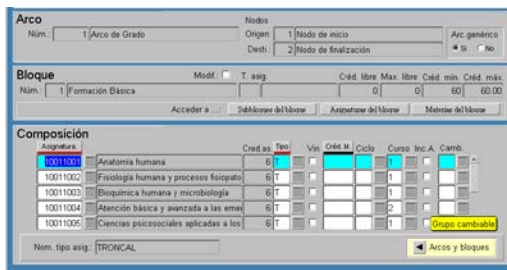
Arco
Núm. 1 Arco de Grado
Nodos
Origen 1 Nodo de inicio
Desti. 2 Nodo de finalización
Arc. genérico
Si No

Bloque
Modif. T. asig.
Créd. libre Máx. libre Créd. mín. Créd. máx.
Núm. 1 Formación Básica
0 0 60 60.00
Acceder a ... Subbloques del bloque Asignaturas del bloque Materias del bloque

Composición
| Asignatura | | Cred.as. | Tipo | Vin | Créd. M. | Ciclo | Curso | Inc.A. | Camb. |
|---|---|---|---|---|---|---|---|---|---|
| 10011001 | Anatomía humana | 6 | T | | | | 1 | | |
| 10011002 | Fisiología humana y procesos fisiopato | 6 | T | | | | 1 | | |
| 10011003 | Bioquímica humana y microbiología | 6 | T | | | | 1 | | |
| 10011004 | Atención básica y avanzada a las emer | 6 | T | | | | 2 | | |
| 10011005 | Ciencias psicosociales aplicadas a los | 6 | T | | | | 1 | | |

Grupo cambiable
Nom. tipo asig.: TRONCAL
Arcos y bloques